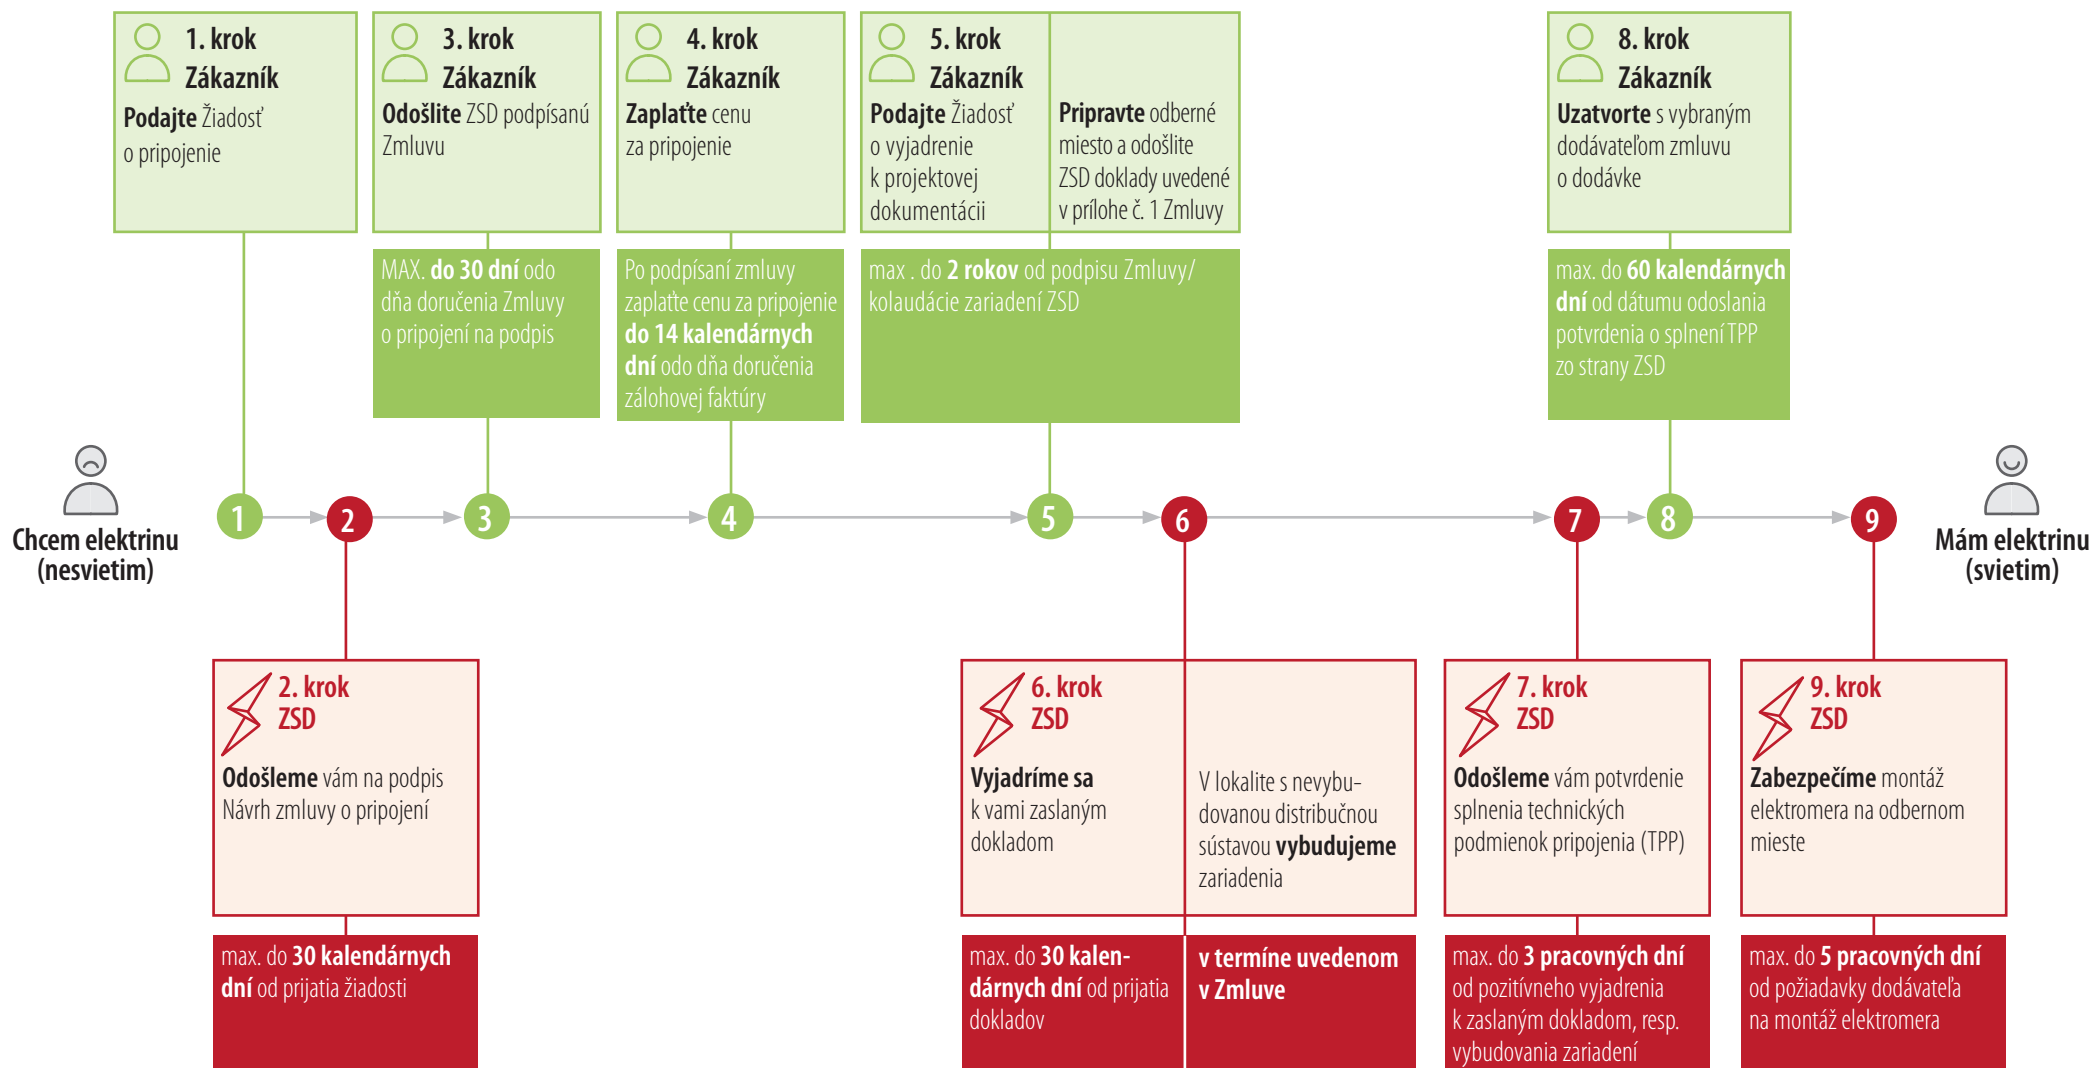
1. krok
Zákazník
Podajte Žiadosť o pripojenie

3. krok
Zákazník
Odošlite ZSD podpísanú Zmluvu

MAX. do 30 dní odo dňa doručenia Zmluvy o pripojení na podpis

4. krok
Zákazník
Zaplaťte cenu za pripojenie

Po podpísaní zmluvy zaplaťte cenu za pripojenie do 14 kalendárnych dní odo dňa doručenia zálohovej faktúry

5. krok
Zákazník
Podajte Žiadosť o vyjadrenie k projektovej dokumentácii

Pripravte odberné miesto a odošlite ZSD doklady uvedené v prílohe č. 1 Zmluvy

max . do 2 rokov od podpisu Zmluvy/ kolaudácie zariadení ZSD

8. krok
Zákazník
Uzatvorte s vybraným dodávateľom zmluvu o dodávke

max. do 60 kalendárnych dní od dátumu odoslania potvrdenia o splnení TPP zo strany ZSD

Chcem elektrinu (nesvietim)

1 2 3 4 5 6 7 8 9

Mám elektrinu (svietim)

2. krok
ZSD
Odošleme vám na podpis Návrh zmluvy o pripojení

max. do 30 kalendárnych dní od prijatia žiadosti

6. krok
ZSD
Vyjadríme sa k vami zaslaným dokladom

V lokalite s nevybudovanou distribučnou sústavou vybudujeme zariadenia

max. do 30 kalendárnych dní od prijatia dokladov

v termíne uvedenom v Zmluve

7. krok
ZSD
Odošleme vám potvrdenie splnenia technických podmienok pripojenia (TPP)

max. do 3 pracovných dní od pozitívneho vyjadrenia k zaslaným dokladom, resp. vybudovania zariadení

9. krok
ZSD
Zabezpečíme montáž elektromera na odbernom mieste

max. do 5 pracovných dní od požiadavky dodávateľa na montáž elektromera